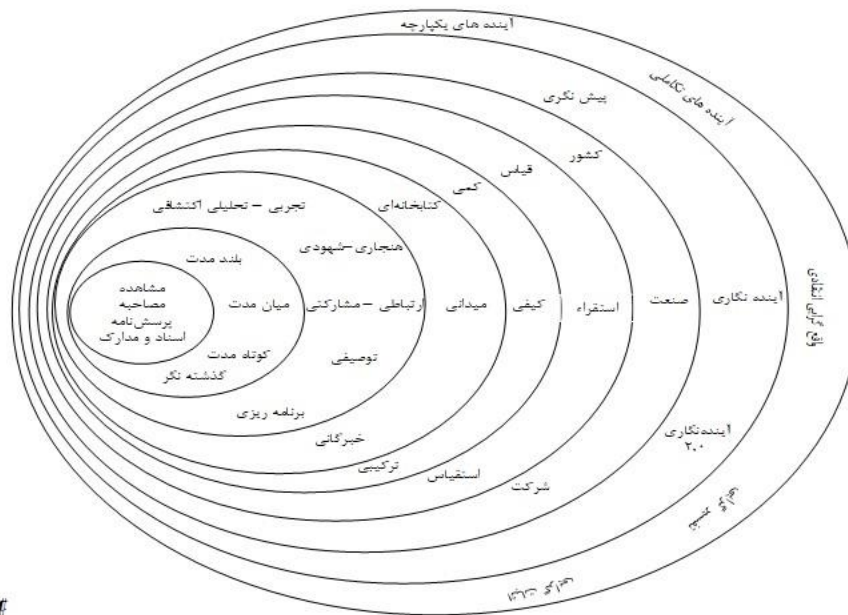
آینده های یکپارچه
آینده های تکاملی
پیش نگری
کشور
قیاس
کمی
کتابخانه‌ای
تجربی – تحلیلی اکتشافی
هنجاری–شهودی
بلند مدت
مشاهده
مصاحبه
پرسش‌نامه
اسناد و مدارک
میان مدت
ارتباطی – مشارکتی
میدانی
کیفی
استقراء
صنعت
آینده نگاری
واقع‌گرای انتقادی
کوتاه مدت
گذشته نگر
توصیفی
برنامه ریزی
خبرگانی
ترکیبی
استقیاس
شرکت
آینده‌نگاری ۲.۰
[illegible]
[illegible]